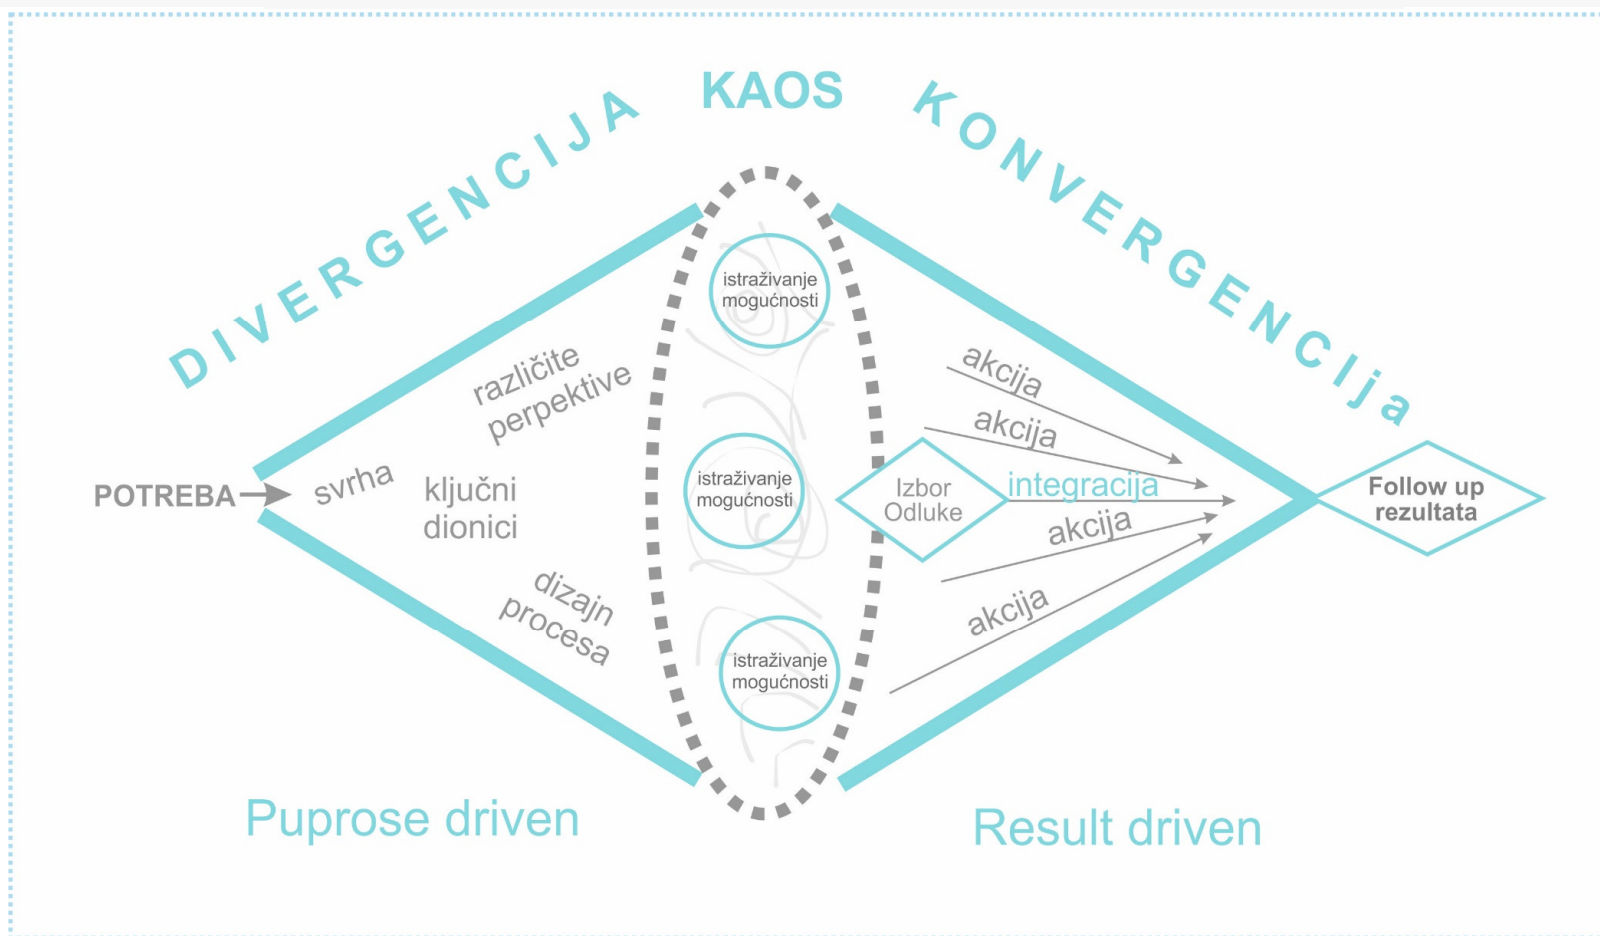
DIVERGENCIJA

KAOS

KONVERGENCIja

istraživanje mogućnosti

različite perpektive

POTREBA

svrha

ključni dionici

istraživanje mogućnosti

dizajn procesa

istraživanje mogućnosti

akcija

akcija

Izbor Odluke

integracija

akcija

akcija

Follow up rezultata

Puprose driven

Result driven